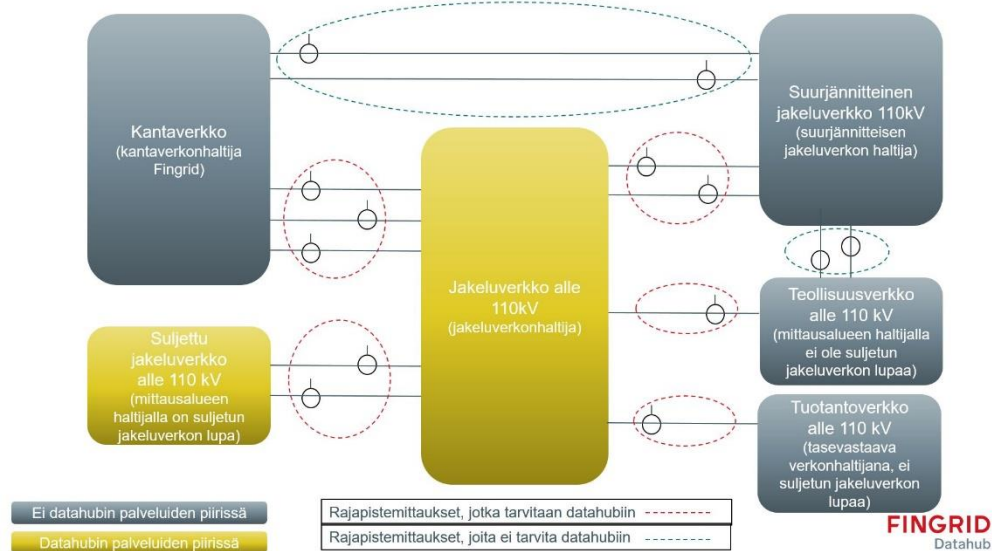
Kantaverkko (kantaverkonhaltija Fingrid)

Suurjännitteinen jakeluverkko 110kV (suurjännitteisen jakeluverkon haltija)

Jakeluverkko alle 110kV (jakeluverkonhaltija)

Suljettu jakeluverkko alle 110 kV (mittausalueen haltijalla on suljetun jakeluverkon lupa)

Teollisuusverkko alle 110 kV (mittausalueen haltijalla ei ole suljetun jakeluverkon lupaa)

Tuotantoverkko alle 110 kV (tasevastaava verkonhaltijana, ei suljetun jakeluverkon lupaa)

Ei datahubin palveluiden piirissä

Datahubin palveluiden piirissä

Rajapistemittaukset, jotka tarvitaan datahubiin

Rajapistemittaukset, joita ei tarvita datahubiin

FINGRID
Datahub